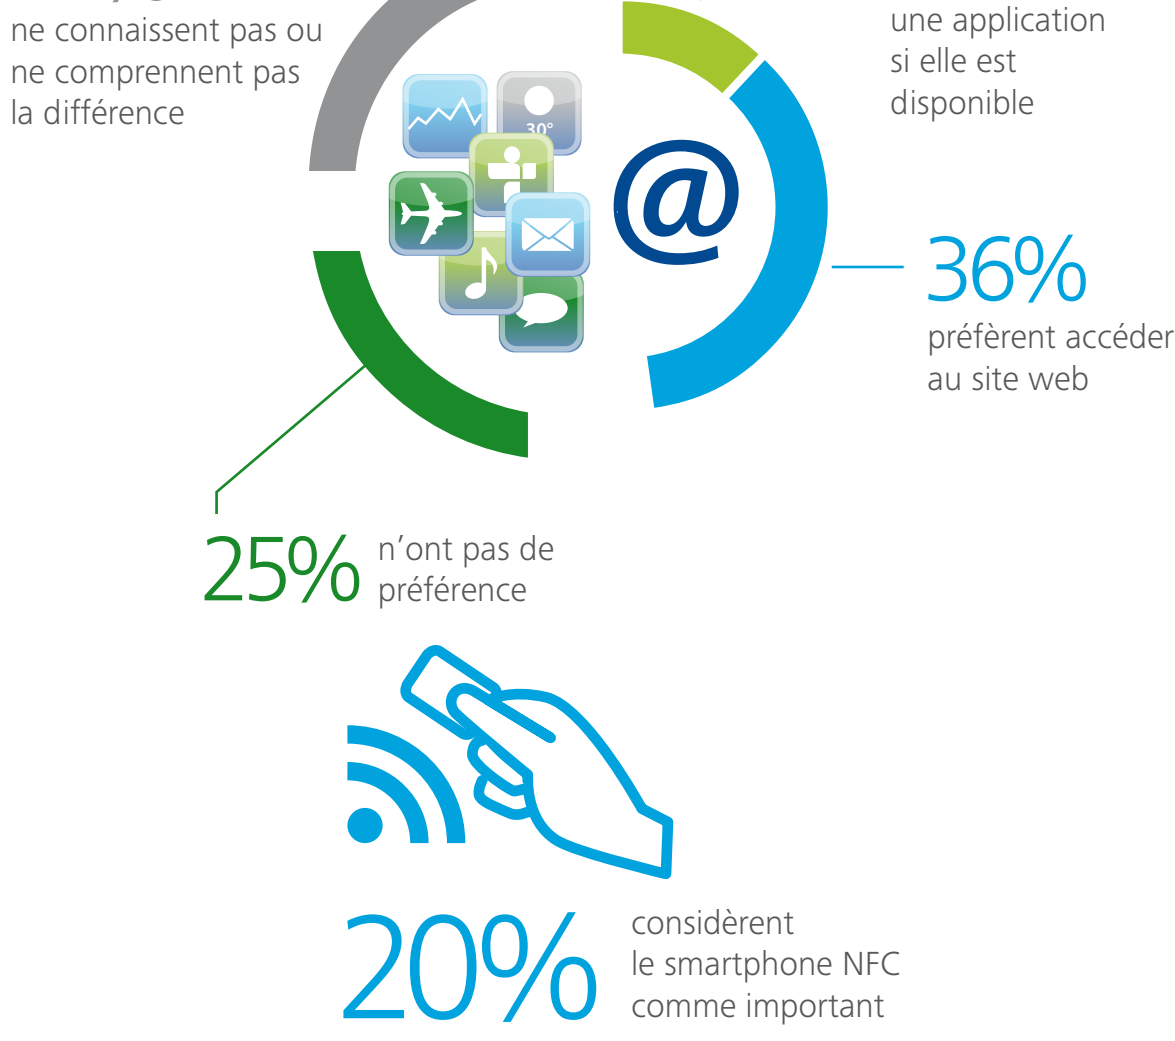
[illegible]
ne connaissent pas ou ne comprennent pas la différence

une application si elle est disponible

30°

@

36%
préfèrent accéder au site web

25% n’ont pas de préférence

20% considèrent le smartphone NFC comme important